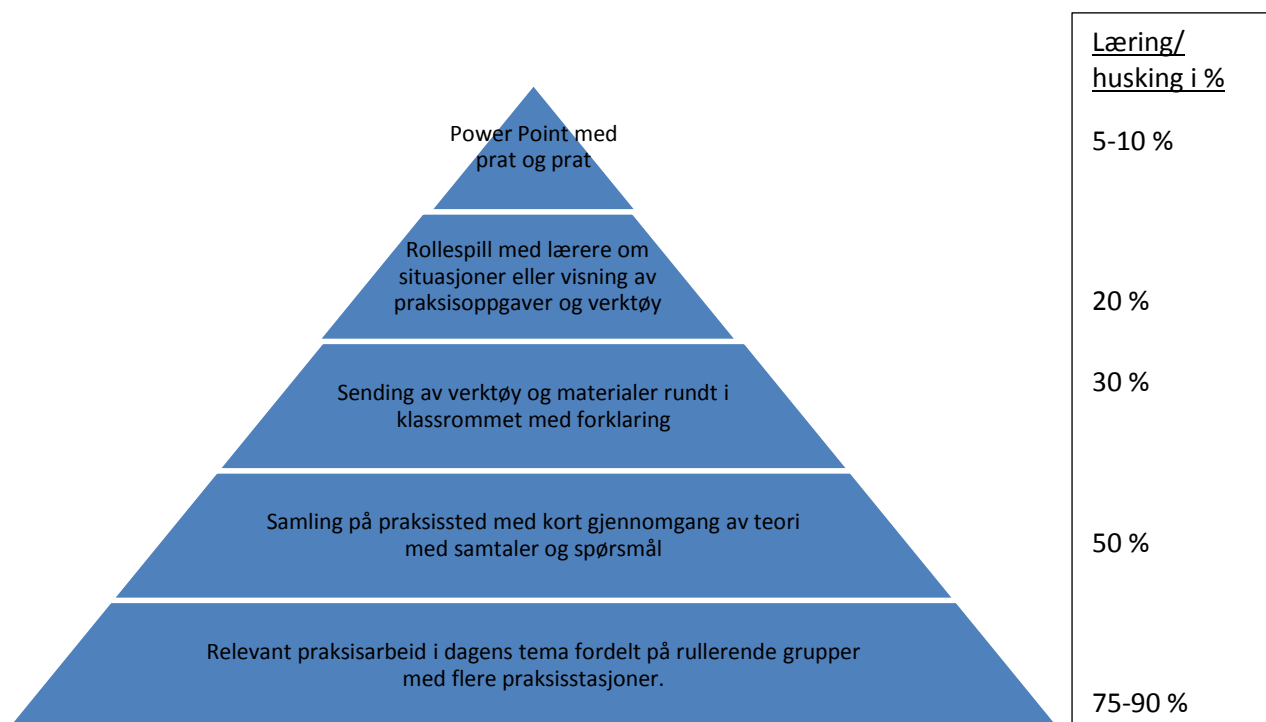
Power Point med prat og prat

Rollespill med lærere om situasjoner eller visning av praksisoppgaver og verktøy

Sending av verktøy og materialer rundt i klassrommet med forklaring

Samling på praksissted med kort gjennomgang av teori med samtaler og spørsmål

Relevant praksisarbeid i dagens tema fordelt på rullerende grupper med flere praksisstasjoner.

Læring/ husking i %

5-10 %

20 %

30 %

50 %

75-90 %